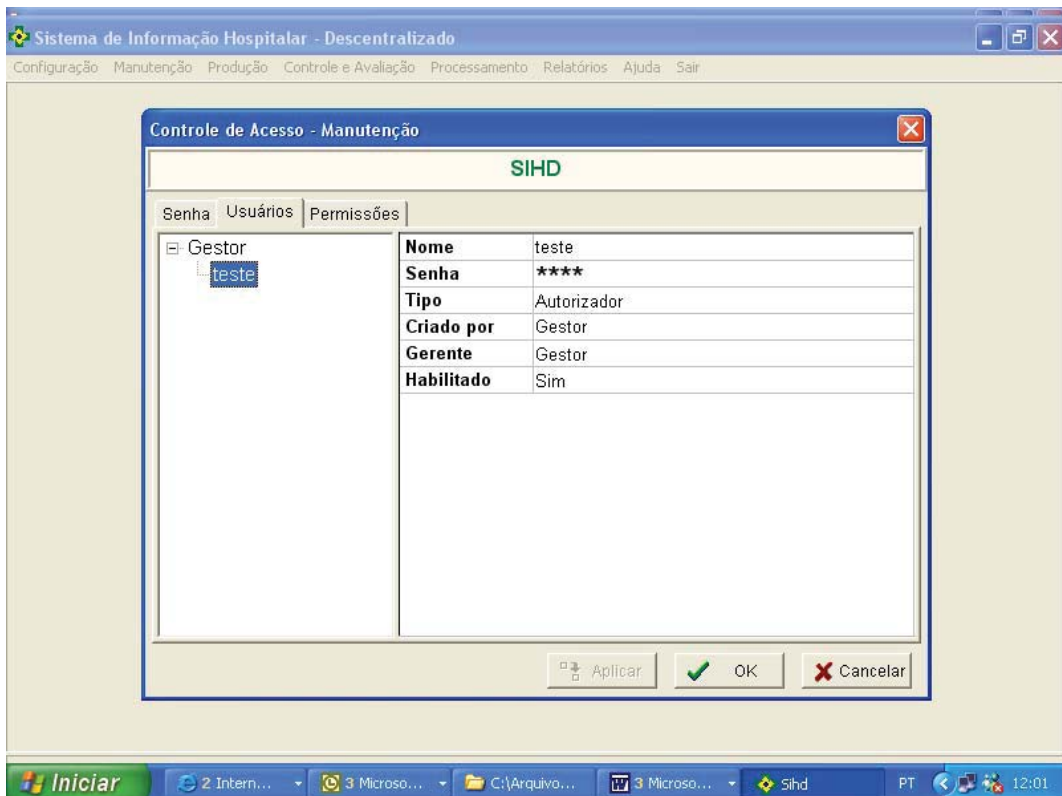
Sistema de Informação Hospitalar - Descentralizado

Configuração Manutenção Produção Controle e Avaliação Processamento Relatórios Ajuda Sair

Controle de Acesso - Manutenção

SIHD

Senha Usuários Permissões

Gestor
teste

| Nome | teste |
|---|---|
| Senha | **** |
| Tipo | Autorizador |
| Criado por | Gestor |
| Gerente | Gestor |
| Habilitado | Sim |

Aplicar OK Cancelar

Iniciar 2 Intern... 3 Microso... C:\Arquivo... 3 Microso... Sihd PT 12:01